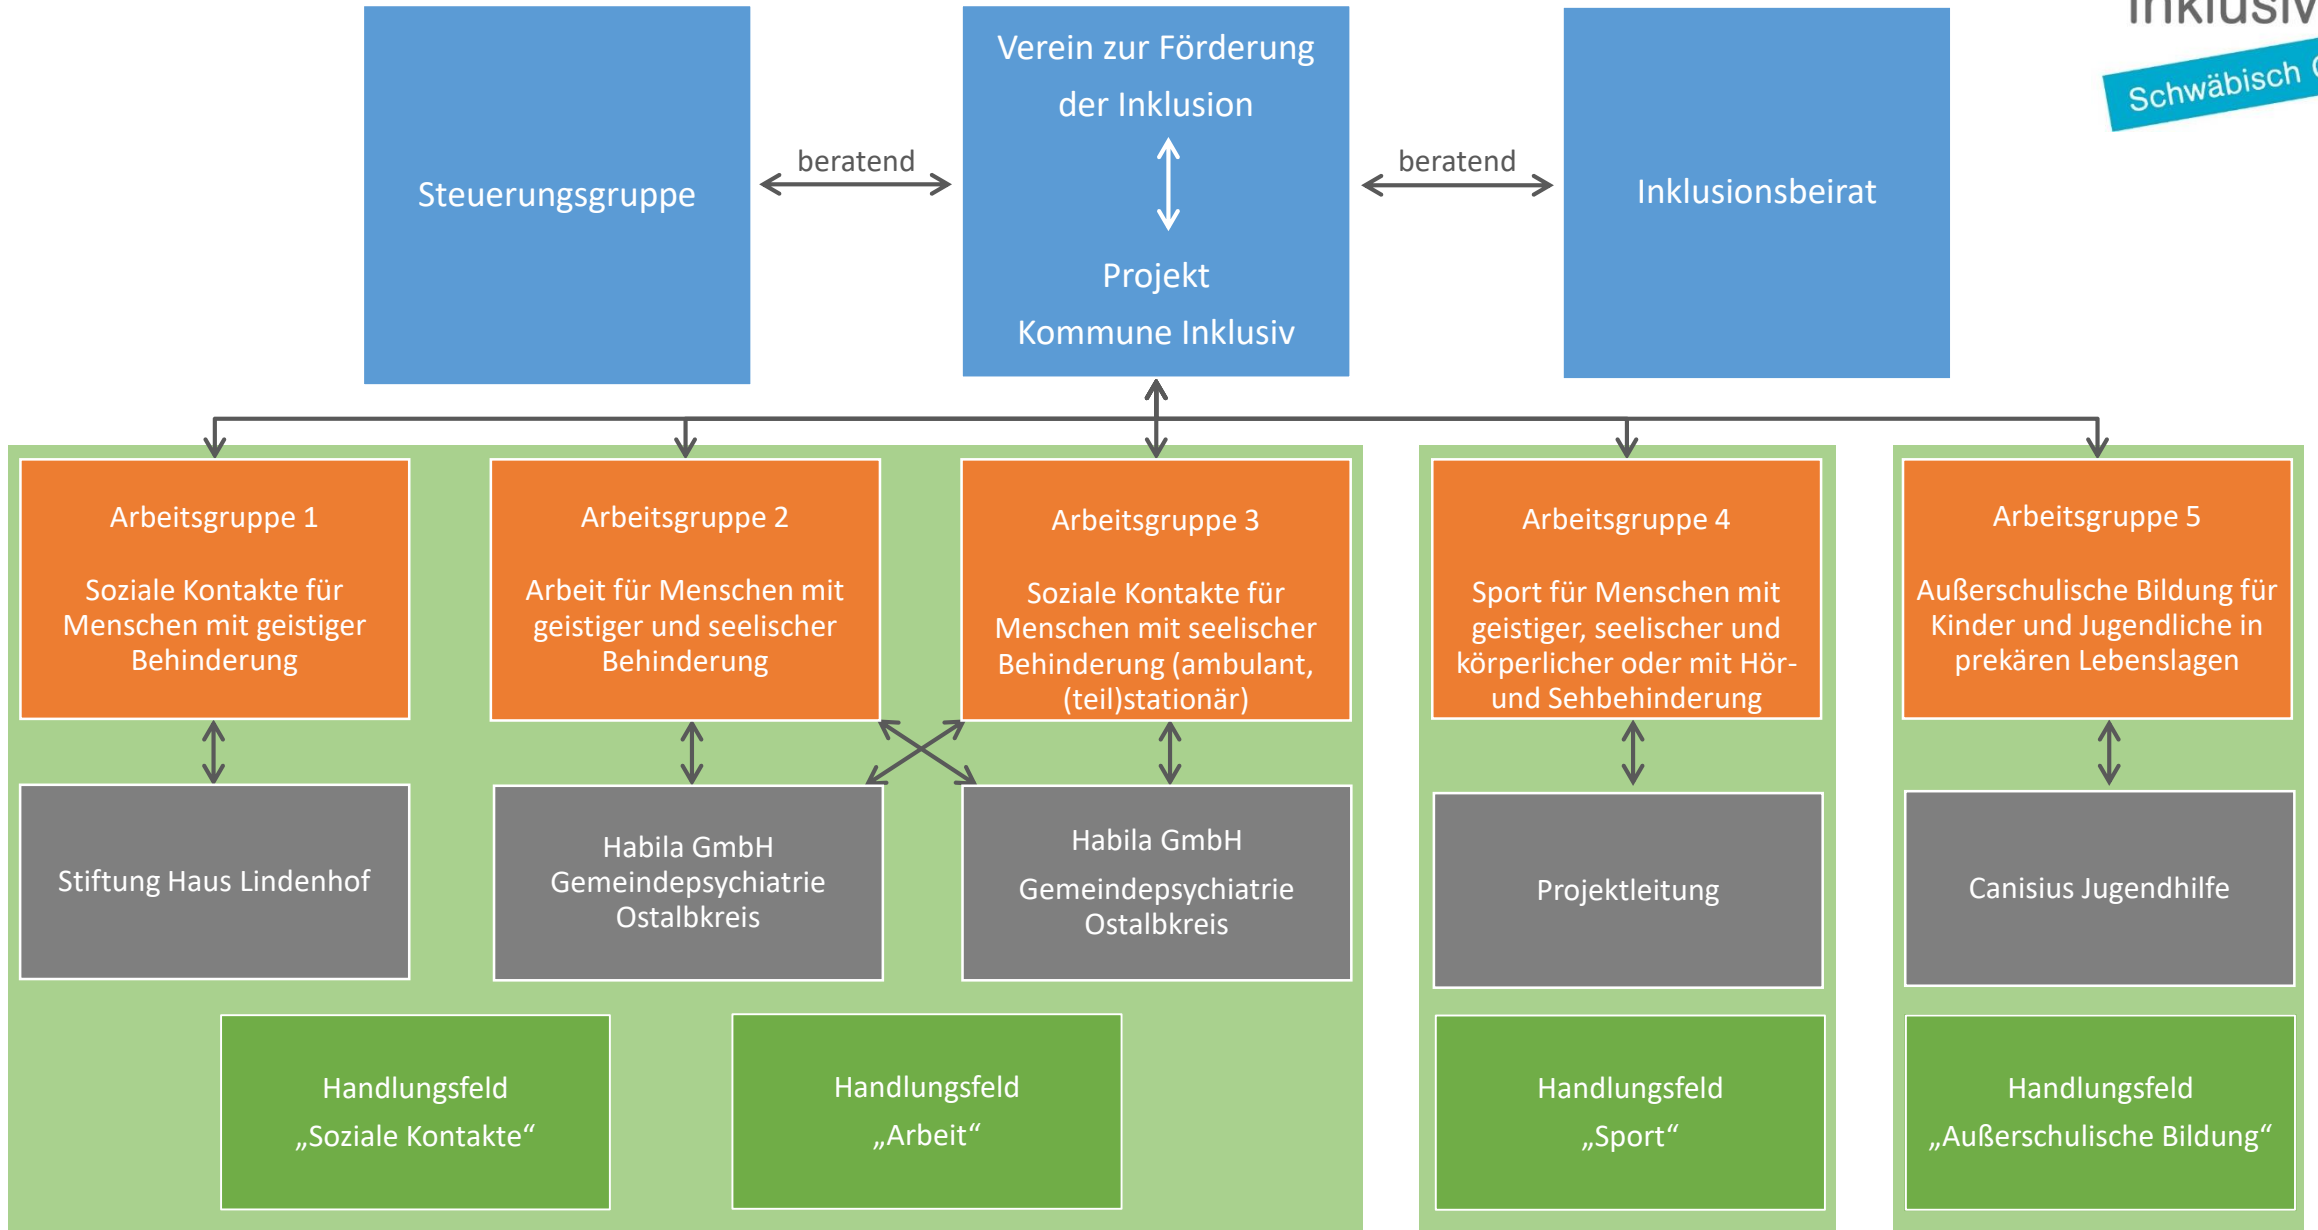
Inklusiv

Schwäbisch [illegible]

Steuerungsgruppe

beratend

Verein zur Förderung der Inklusion

Projekt Kommune Inklusiv

beratend

Inklusionsbeirat

Arbeitsgruppe 1

Soziale Kontakte für Menschen mit geistiger Behinderung

Arbeitsgruppe 2

Arbeit für Menschen mit geistiger und seelischer Behinderung

Arbeitsgruppe 3

Soziale Kontakte für Menschen mit seelischer Behinderung (ambulant, (teil)stationär)

Arbeitsgruppe 4

Sport für Menschen mit geistiger, seelischer und körperlicher oder mit Hör- und Sehbehinderung

Arbeitsgruppe 5

Außerschulische Bildung für Kinder und Jugendliche in prekären Lebenslagen

Stiftung Haus Lindenhof

Habila GmbH Gemeindepsychiatrie Ostalbkreis

Habila GmbH Gemeindepsychiatrie Ostalbkreis

Projektleitung

Canisius Jugendhilfe

Handlungsfeld „Soziale Kontakte“

Handlungsfeld „Arbeit“

Handlungsfeld „Sport“

Handlungsfeld „Außerschulische Bildung“